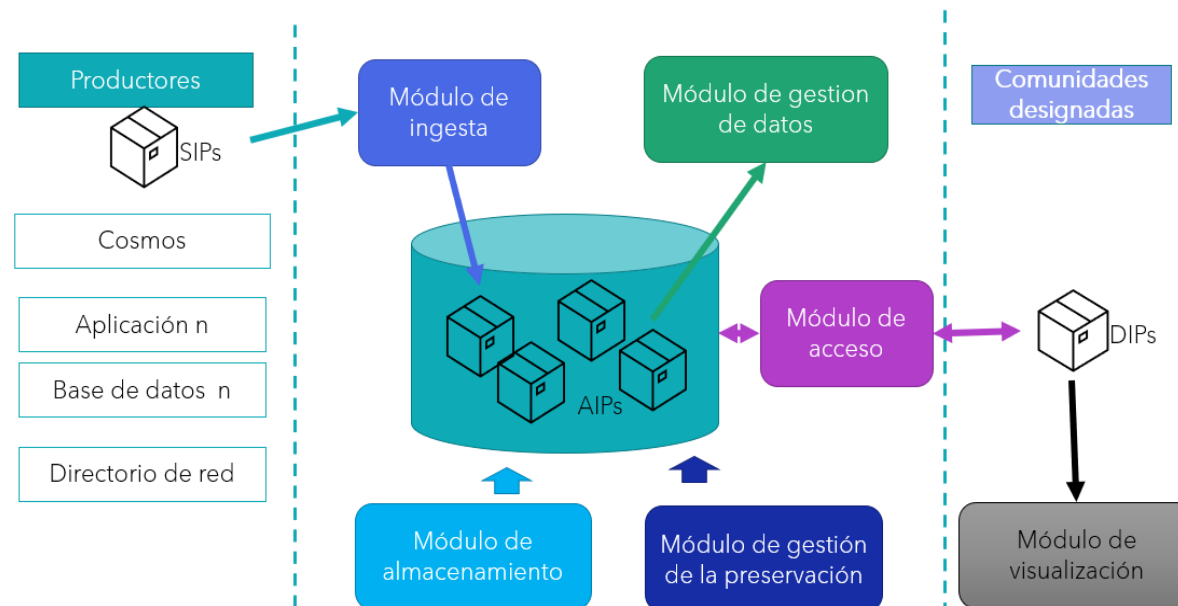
Productores

SIPs

Cosmos

Aplicación n

Base de datos n

Directorio de red

Módulo de ingesta

Módulo de gestion de datos

AIPs

Módulo de acceso

Módulo de almacenamiento

Módulo de gestión de la preservación

Comunidades designadas

DIPs

Módulo de visualización